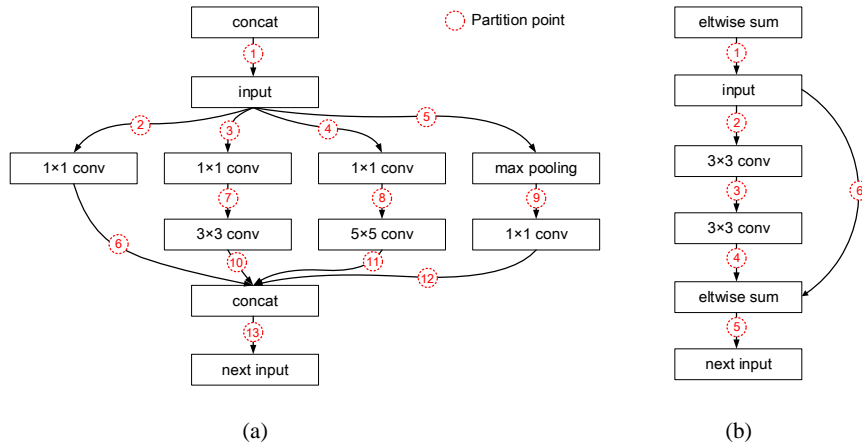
concat

Partition point

1

input

2

3

4

5

1×1 conv

1×1 conv

1×1 conv

max pooling

7

8

9

6

3×3 conv

5×5 conv

1×1 conv

10

11

12

concat

13

next input

(a)

eltwise sum

1

input

2

3×3 conv

3

3×3 conv

4

eltwise sum

5

next input

6

(b)